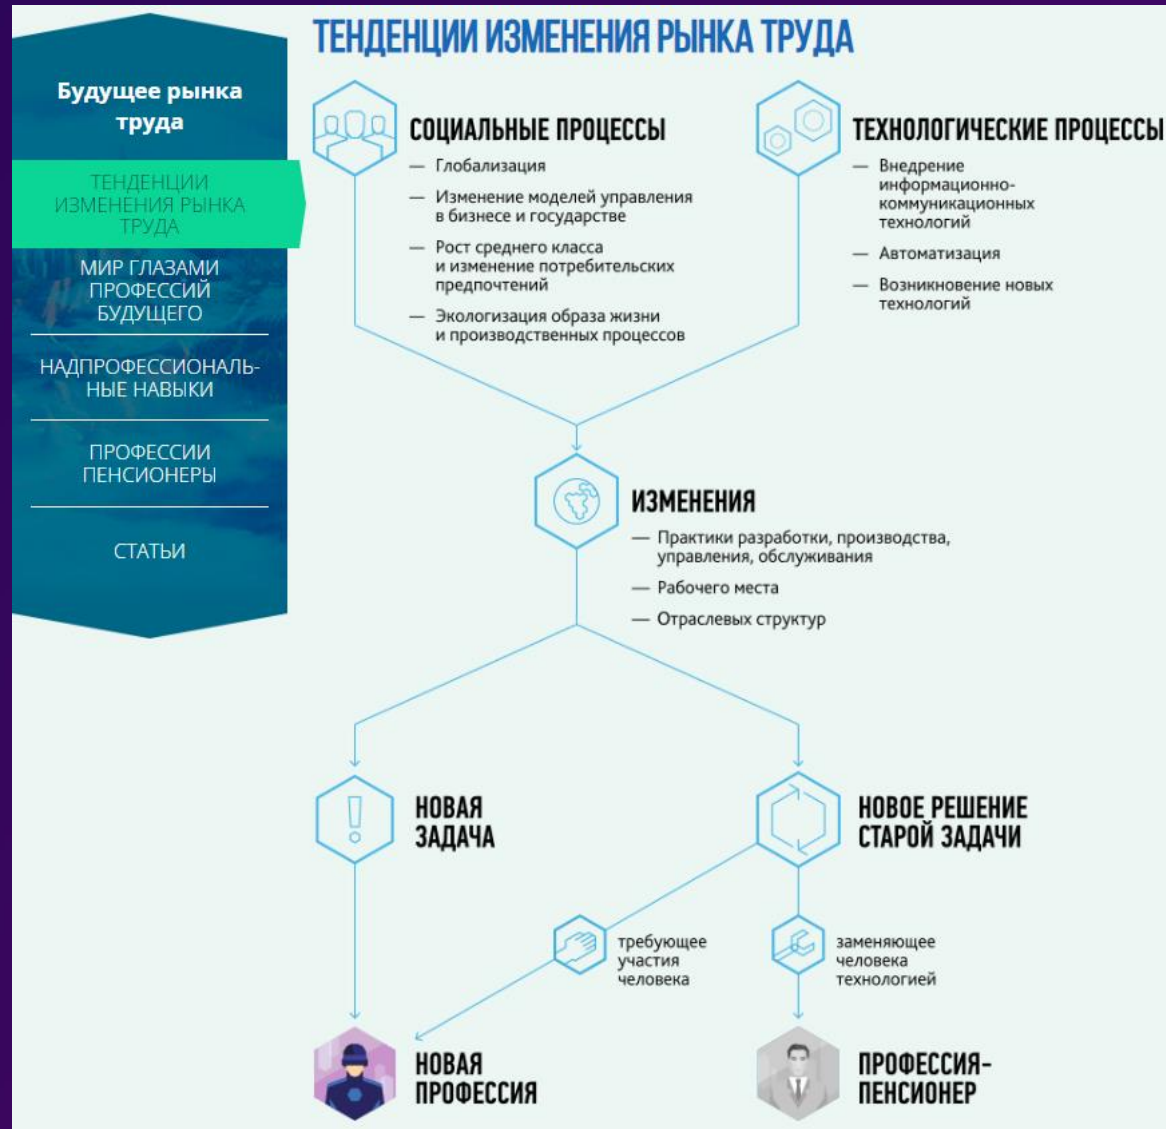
Будущее рынка труда

ТЕНДЕНЦИИ ИЗМЕНЕНИЯ РЫНКА ТРУДА

МИР ГЛАЗАМИ ПРОФЕССИЙ БУДУЩЕГО

НАДПРОФЕССИОНАЛЬНЫЕ НАВЫКИ

ПРОФЕССИИ ПЕНСИОНЕРЫ

СТАТЬИ

ТЕНДЕНЦИИ ИЗМЕНЕНИЯ РЫНКА ТРУДА

СОЦИАЛЬНЫЕ ПРОЦЕССЫ
— Глобализация
— Изменение моделей управления в бизнесе и государстве
— Рост среднего класса и изменение потребительских предпочтений
— Экологизация образа жизни и производственных процессов

ТЕХНОЛОГИЧЕСКИЕ ПРОЦЕССЫ
— Внедрение информационно-коммуникационных технологий
— Автоматизация
— Возникновение новых технологий

ИЗМЕНЕНИЯ
— Практики разработки, производства, управления, обслуживания
— Рабочего места
— Отраслевых структур

НОВАЯ ЗАДАЧА

НОВОЕ РЕШЕНИЕ СТАРОЙ ЗАДАЧИ

требующее участия человека

заменяющее человека технологией

НОВАЯ ПРОФЕССИЯ

ПРОФЕССИЯ-ПЕНСИОНЕР